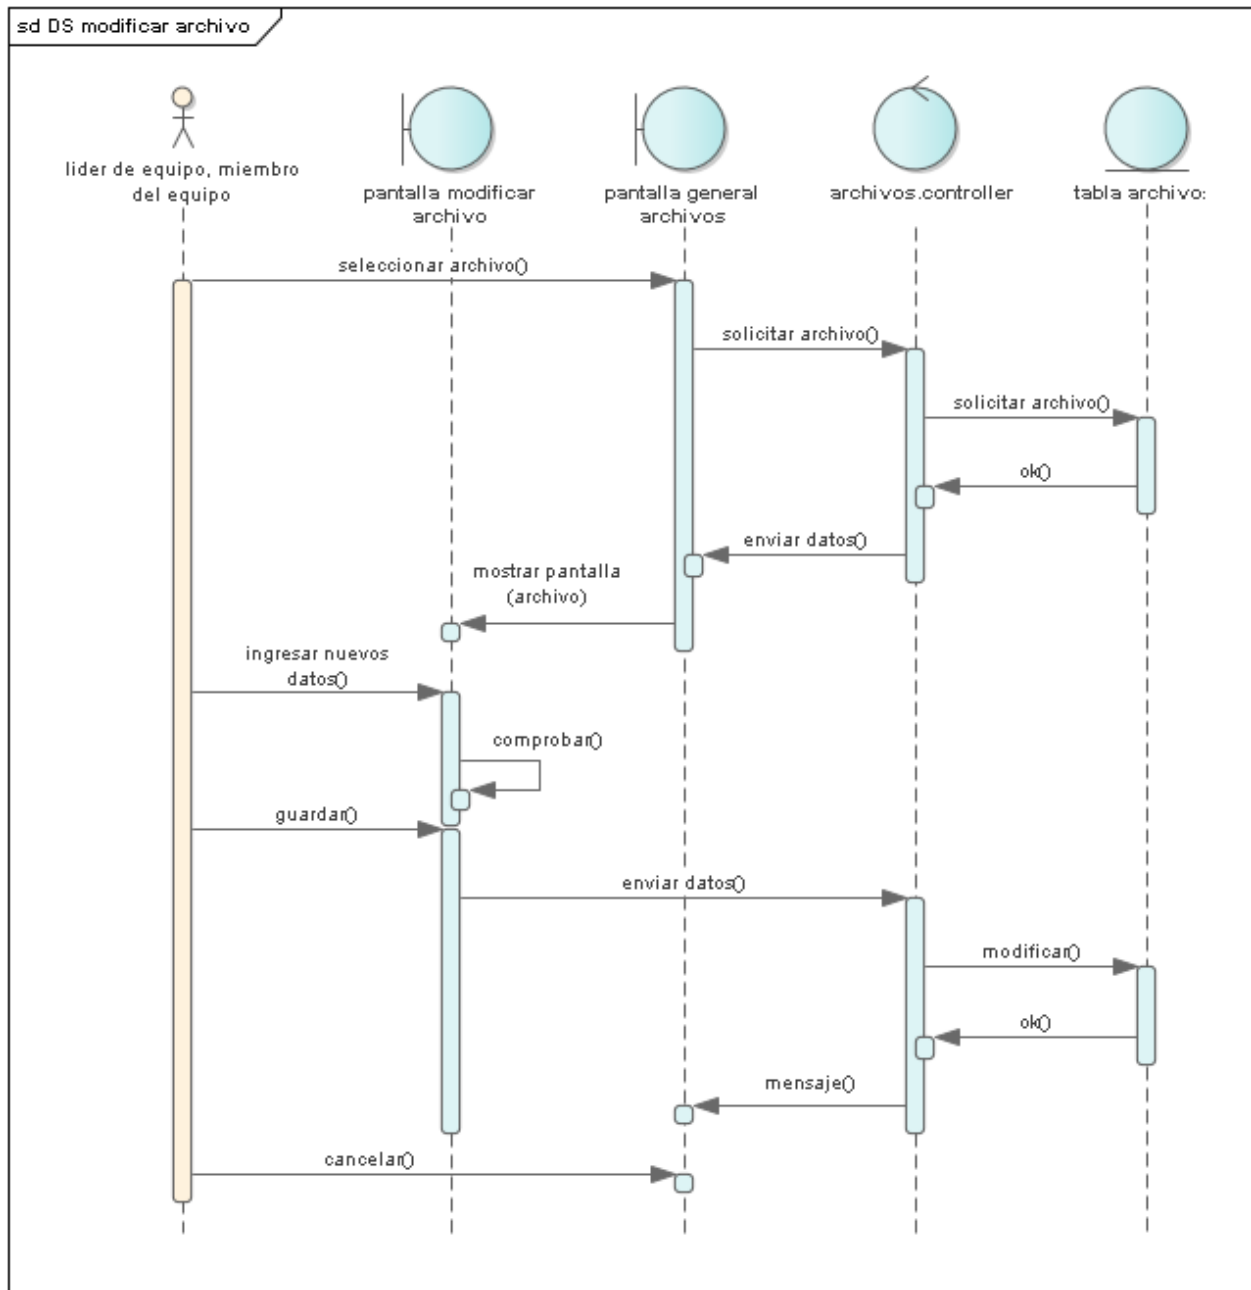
sd DS modificar archivo

lider de equipo, miembro del equipo

pantalla modificar archivo

pantalla general archivos

archivos.controller

tabla archivo:

seleccionar archivo()

solicitar archivo()

solicitar archivo()

ok()

enviar datos()

mostrar pantalla (archivo)

ingresar nuevos datos()

comprobar()

guardar()

enviar datos()

modificar()

ok()

mensaje()

cancelar()